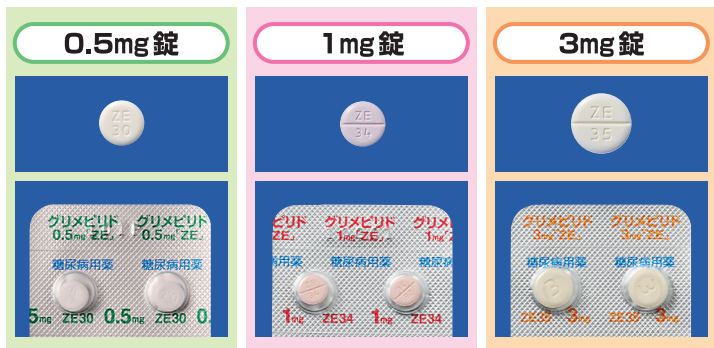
0.5mg錠

1mg錠

3mg錠

ZE 30

ZE 34

ZE 35

グリメピリド グリメピリド
0.5mg「ZE」 0.5mg「ZE」
糖尿病用薬 糖尿病用薬
5mg ZE30 0.5mg ZE30 0.

ピリド グリメピリド グリメピリ
ZE」 1mg「ZE」 1mg「
病用薬 糖尿病用薬 糖尿病
1mg ZE34 1mg ZE34

グリメピリド グリメピリド
3mg「ZE」 3mg「ZE」
糖尿病用薬 糖尿病用薬
ZE35 3mg ZE35 3mg